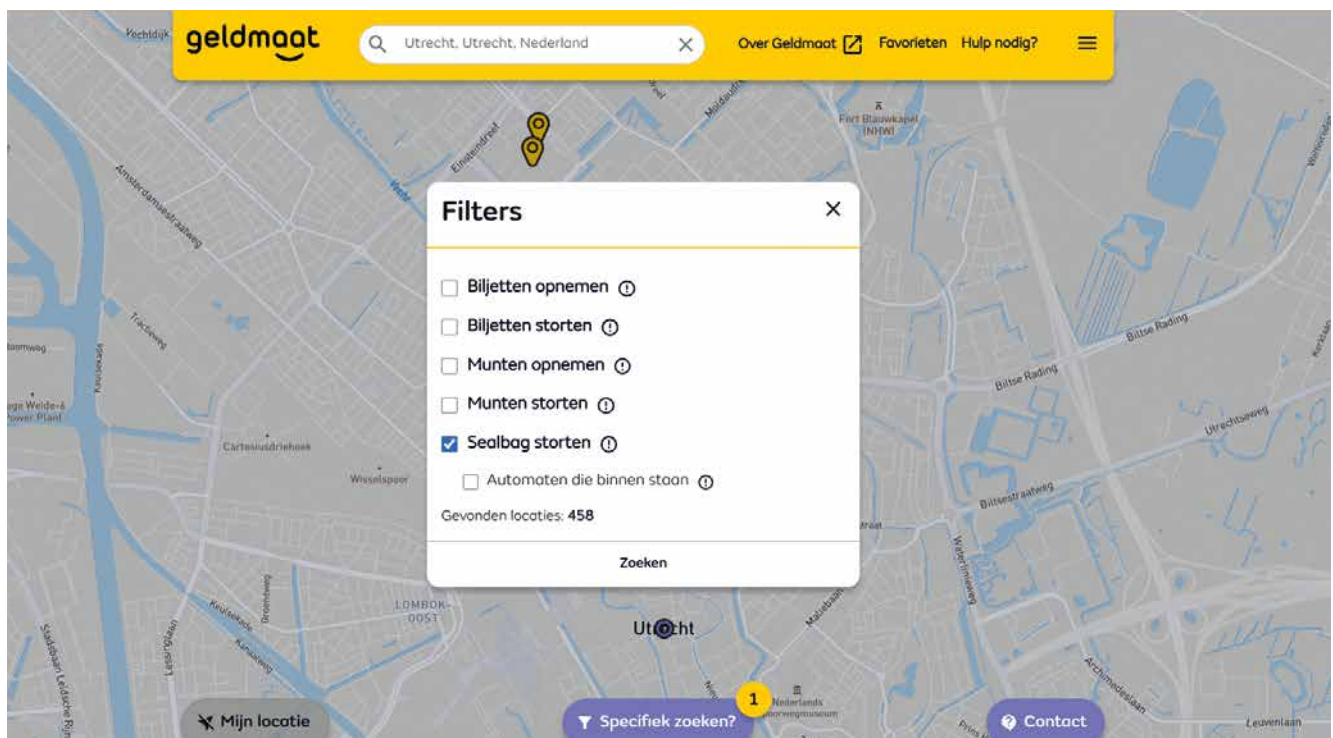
geldmaat

Utrecht, Utrecht, Nederland

Over Geldmaat Favorieten Hulp nodig?

Filters

Biljetten opnemen

Biljetten storten

Munten opnemen

Munten storten

Sealbag storten

Automaten die binnen staan

Gevonden locaties: 458

Zoeken

Mijn locatie

Specifiek zoeken?

1

Contact

Amsterdamsestraatweg

Tractieweg

Cartesiusdriehoek

Wisselspoor

LOMBOK-OOST

Utrecht

Fort Blauwkapel (NHW)

Biltse Rading

Utrechtseweg

Biltsestraatweg

Nederlands Spoorwegmuseum

Archimedeslaan

Leuvenlaan

Einsteindreef

Vecht

Keulsekade

Kanaalweg